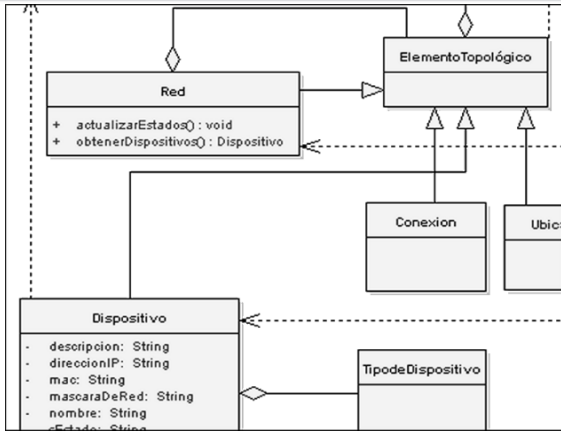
ElementoTopológico

Red

+ actualizarEstados() : void
+ obtenerDispositivos() : Dispositivo

Conexion

Ubic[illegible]

Dispositivo

- descripcion: String
- direccionIP: String
- mac: String
- mascaraDeRed: String
- nombre: String
- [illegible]Estado: String

TipodeDispositivo